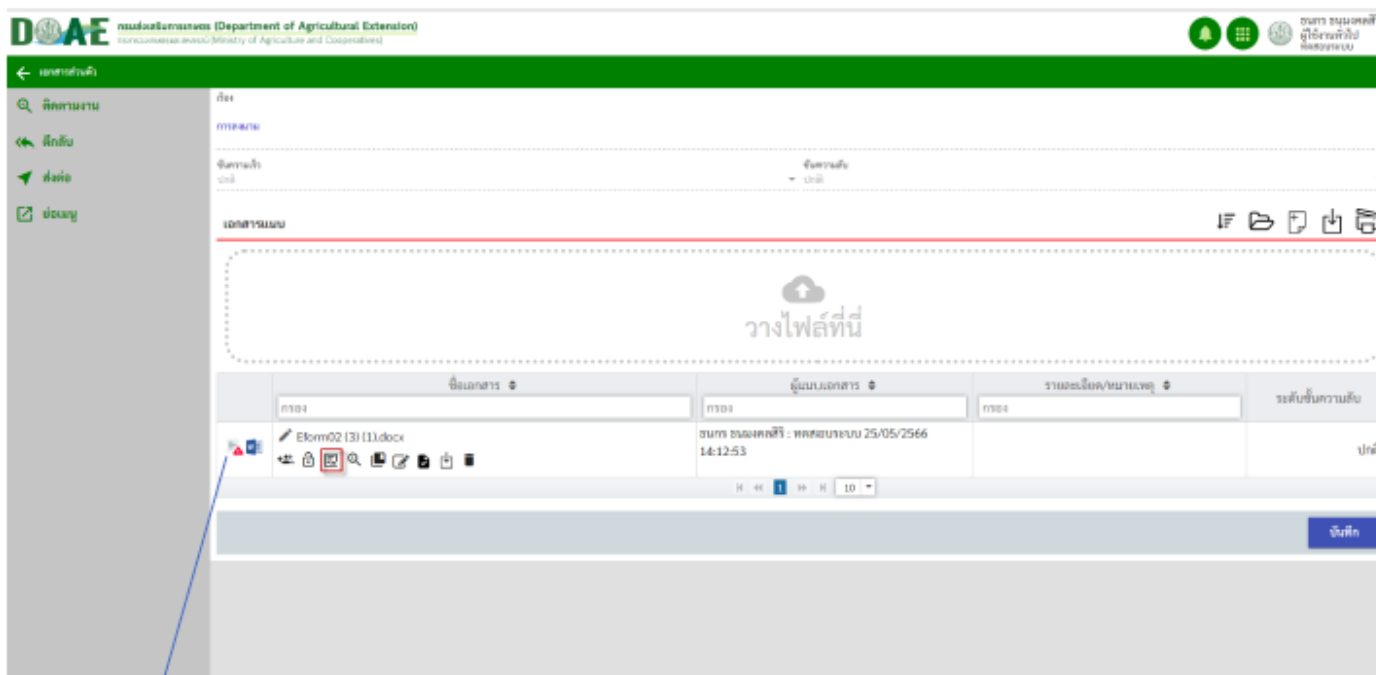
DOAE กรมส่งเสริมการเกษตร (Department of Agricultural Extension)
กระทรวงเกษตรและสหกรณ์ (Ministry of Agriculture and Cooperatives)

ธนกร ธนมงคลศิ
ผู้ใช้งานทั่วไป
ทดสอบระบบ

เอกสารส่วนตัว

ติดตามงาน
ดึงกลับ
ส่งต่อ
ย่อเมนู

เรื่อง
การลงนาม

ชั้นความเร็ว
ปกติ

ชั้นความลับ
ปกติ

เอกสารแนบ

วางไฟล์ที่นี่

| | ชื่อเอกสาร | ผู้แนบเอกสาร | รายละเอียด/หมายเหตุ | ระดับชั้นความลับ |
|---|---|---|---|---|
| | กรอง | กรอง | กรอง | |
| | Eform02 (3) (1).docx | ธนกร ธนมงคลศิริ : ทดสอบระบบ 25/05/2566 14:12:53 | | ปกติ |

1 10

บันทึก